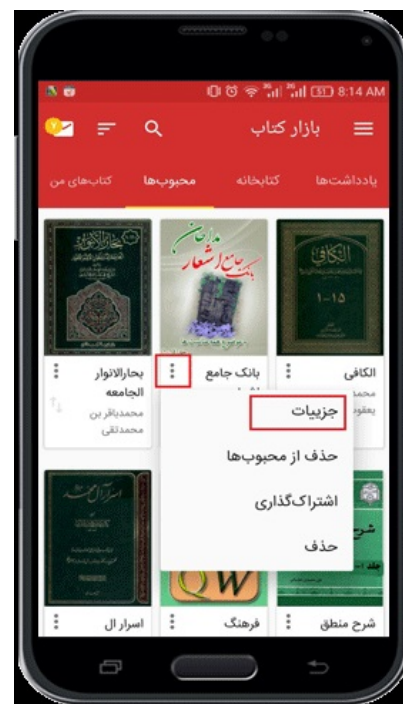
8:14 AM 51

بازار کتاب

یادداشت‌ها کتابخانه محبوب‌ها کتاب‌های من

الکافی
۱-۱۵

بانک جامع اشعار

بحارالانوار

الکافی
محمد
یعقو

بانک جامع

بحارالانوار الجامعه
محمدباقر بن محمدتقی

جزییات

حذف از محبوب‌ها

اشتراک‌گذاری

حذف

اسرار آل محمد

QW

شرح منطق

فرهنگ

اسرار ال